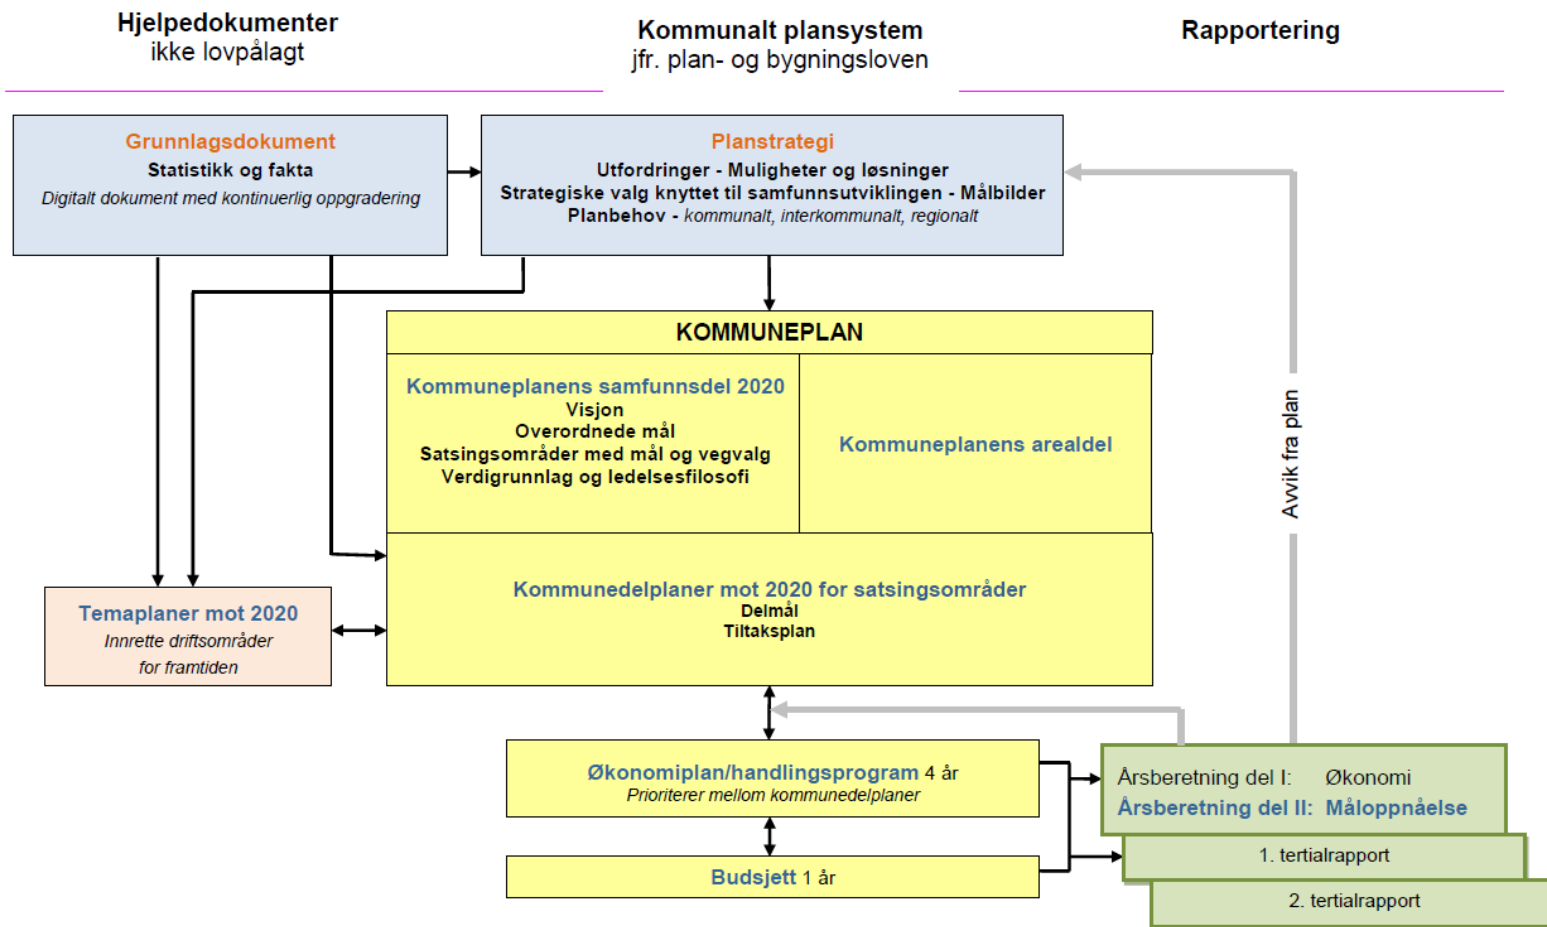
Hjelpedokumenter
ikke lovpålagt

Kommunalt plansystem
jfr. plan- og bygningsloven

Rapportering

Grunnlagsdokument
Statistikk og fakta
Digitalt dokument med kontinuerlig oppgradering

Planstrategi
Utfordringer - Muligheter og løsninger
Strategiske valg knyttet til samfunnsutviklingen - Målbilder
Planbehov - kommunalt, interkommunalt, regionalt

KOMMUNEPLAN

Kommuneplanens samfunnsdel 2020
Visjon
Overordnede mål
Satsingsområder med mål og vegvalg
Verdigrunnlag og ledelsesfilosofi

Kommuneplanens arealdel

Avvik fra plan

Temaplaner mot 2020
Innrette driftsområder
for framtiden

Kommunedelplaner mot 2020 for satsingsområder
Delmål
Tiltaksplan

Økonomiplan/handlingsprogram 4 år
Prioriterer mellom kommunedelplaner

Budsjett 1 år

Årsberetning del I: Økonomi
Årsberetning del II: Måloppnåelse

1. tertialrapport

2. tertialrapport